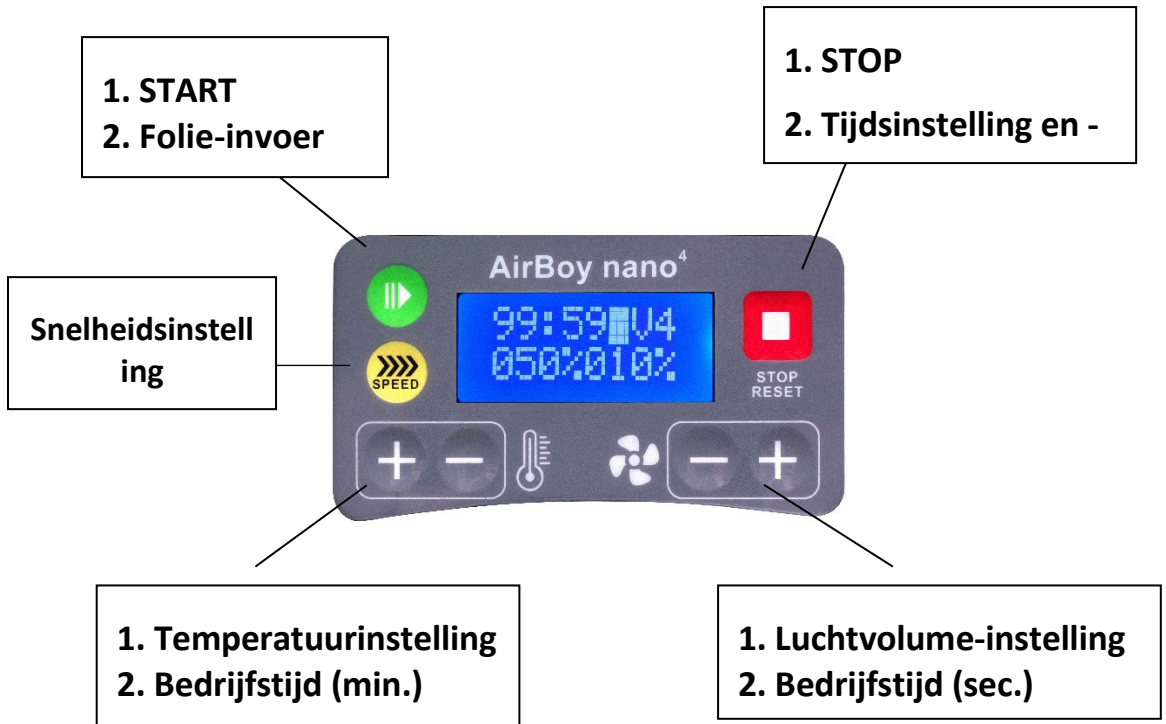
1. START
2. Folie-invoer

1. STOP
2. Tijdsinstelling en -

Snelheidsinstell ing

AirBoy nano$^4$

99:59█V4
050%010%

SPEED

STOP
RESET

+ −

− +

1. Temperatuurinstelling
2. Bedrijfstijd (min.)

1. Luchtvolume-instelling
2. Bedrijfstijd (sec.)